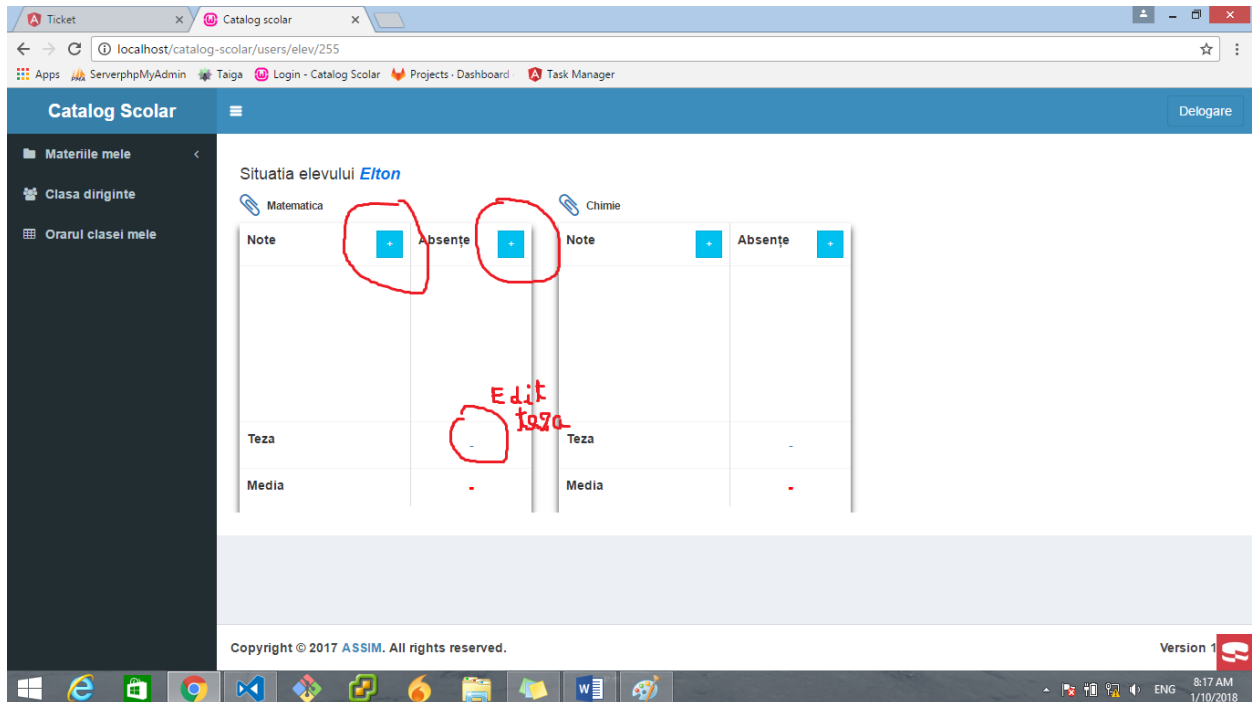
Ticket
Catalog scolar
localhost/catalog-scolar/users/elev/255
Apps ServerphpMyAdmin Taiga Login - Catalog Scolar Projects · Dashboard Task Manager

Catalog Scolar
Delogare
Materiile mele
Clasa diriginte
Orarul clasei mele

Situatia elevului Elton

Matematica

| Note + | Absențe + |
|---|---|
| | |
| Teza | - |
| Media | - |

Chimie

| Note + | Absențe + |
|---|---|
| | |
| Teza | - |
| Media | - |

Edit teza

Copyright © 2017 ASSIM. All rights reserved.
Version 1

ENG 8:17 AM 1/10/2018